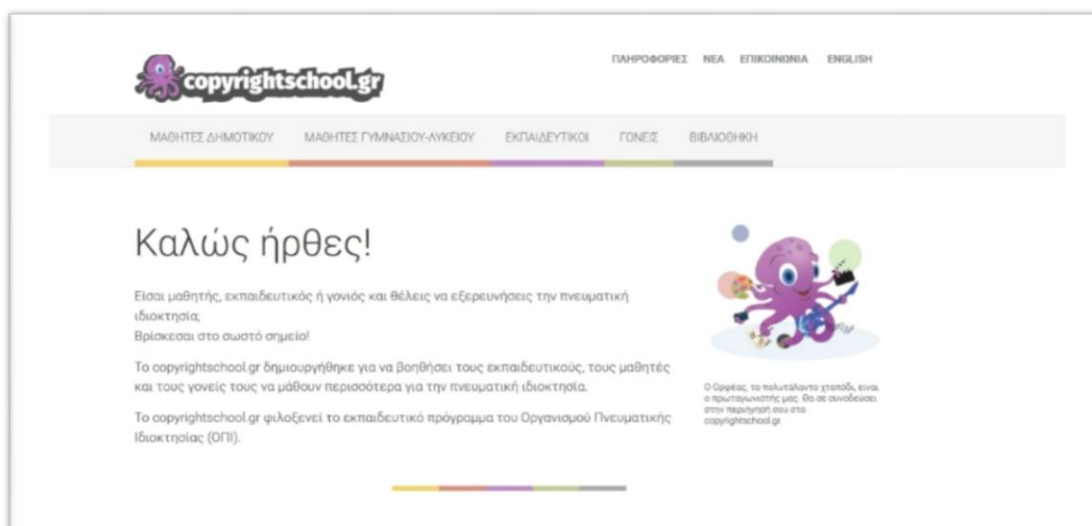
copyrightschool.gr

ΠΛΗΡΟΦΟΡΙΕΣ ΝΕΑ ΕΠΙΚΟΙΝΩΝΙΑ ENGLISH

ΜΑΘΗΤΕΣ ΔΗΜΟΤΙΚΟΥ ΜΑΘΗΤΕΣ ΓΥΜΝΑΣΙΟΥ-ΛΥΚΕΙΟΥ ΕΚΠΑΙΔΕΥΤΙΚΟΙ ΓΟΝΕΙΣ ΒΙΒΛΙΟΘΗΚΗ

Καλώς ήρθες!

Είσαι μαθητής, εκπαιδευτικός ή γονιός και θέλεις να εξερευνήσεις την πνευματική ιδιοκτησία;
Βρίσκεσαι στο σωστό σημείο!

Το copyrightschool.gr δημιουργήθηκε για να βοηθήσει τους εκπαιδευτικούς, τους μαθητές και τους γονείς τους να μάθουν περισσότερα για την πνευματική ιδιοκτησία.

Το copyrightschool.gr φιλοξενεί το εκπαιδευτικό πρόγραμμα του Οργανισμού Πνευματικής Ιδιοκτησίας (ΟΠΙ).

Ο Ορφέας, το πολυτάλαντο χταπόδι, είναι ο πρωταγωνιστής μας. Θα σε συνοδεύσει στην περιήγησή σου στο copyrightschool.gr.